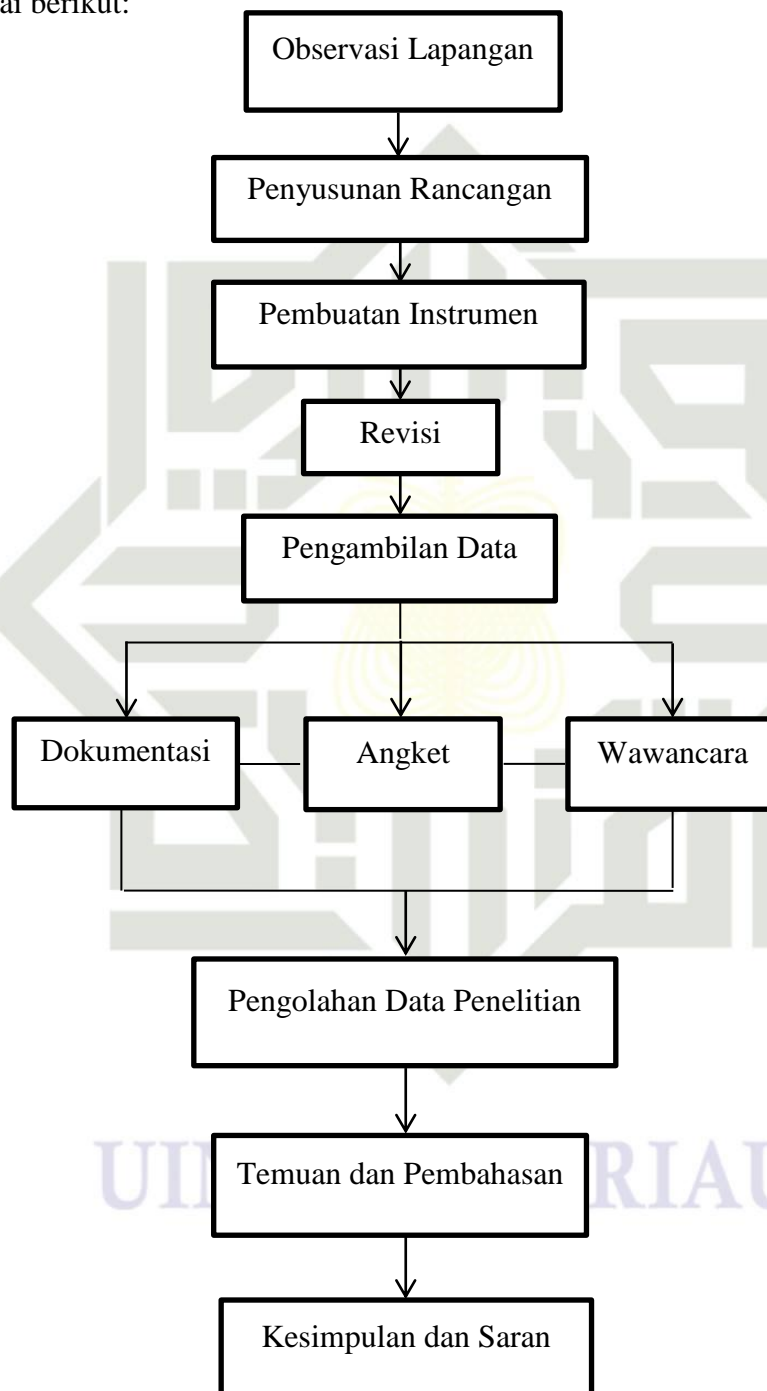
ai berikut:

Observasi Lapangan

Penyusunan Rancangan

Pembuatan Instrumen

Revisi

Pengambilan Data

Dokumentasi

Angket

Wawancara

Pengolahan Data Penelitian

Temuan dan Pembahasan

Kesimpulan dan Saran

UI RIAU